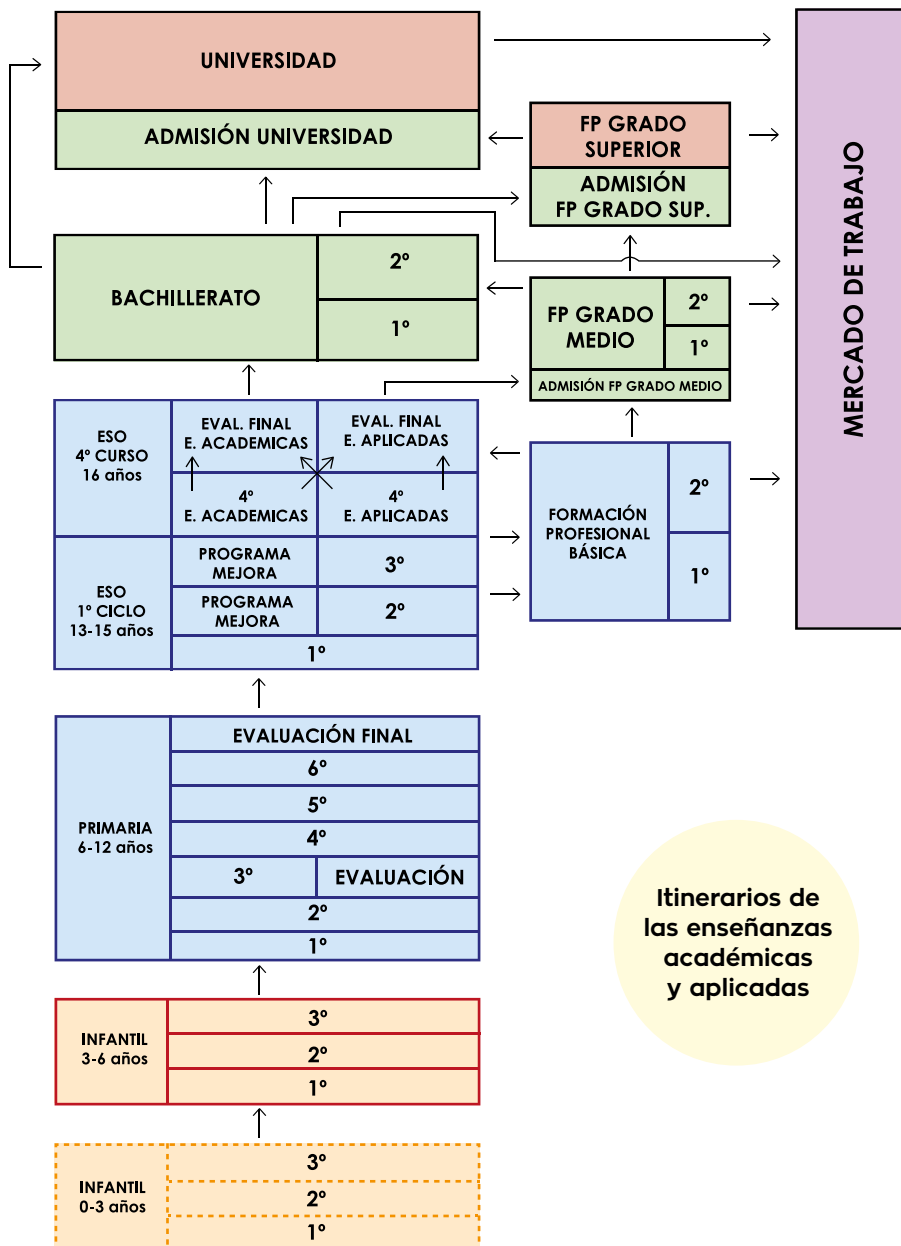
UNIVERSIDAD

ADMISIÓN UNIVERSIDAD

FP GRADO SUPERIOR

ADMISIÓN FP GRADO SUP.

MERCADO DE TRABAJO

BACHILLERATO

2º

1º

FP GRADO MEDIO

2º

1º

ADMISIÓN FP GRADO MEDIO

ESO 4º CURSO 16 años

EVAL. FINAL E. ACADEMICAS

EVAL. FINAL E. APLICADAS

4º E. ACADEMICAS

4º E. APLICADAS

FORMACIÓN PROFESIONAL BÁSICA

2º

1º

ESO 1º CICLO 13-15 años

PROGRAMA MEJORA

3º

PROGRAMA MEJORA

2º

1º

PRIMARIA 6-12 años

EVALUACIÓN FINAL

6º

5º

4º

3º

EVALUACIÓN

2º

1º

Itinerarios de las enseñanzas académicas y aplicadas

INFANTIL 3-6 años

3º

2º

1º

INFANTIL 0-3 años

3º

2º

1º